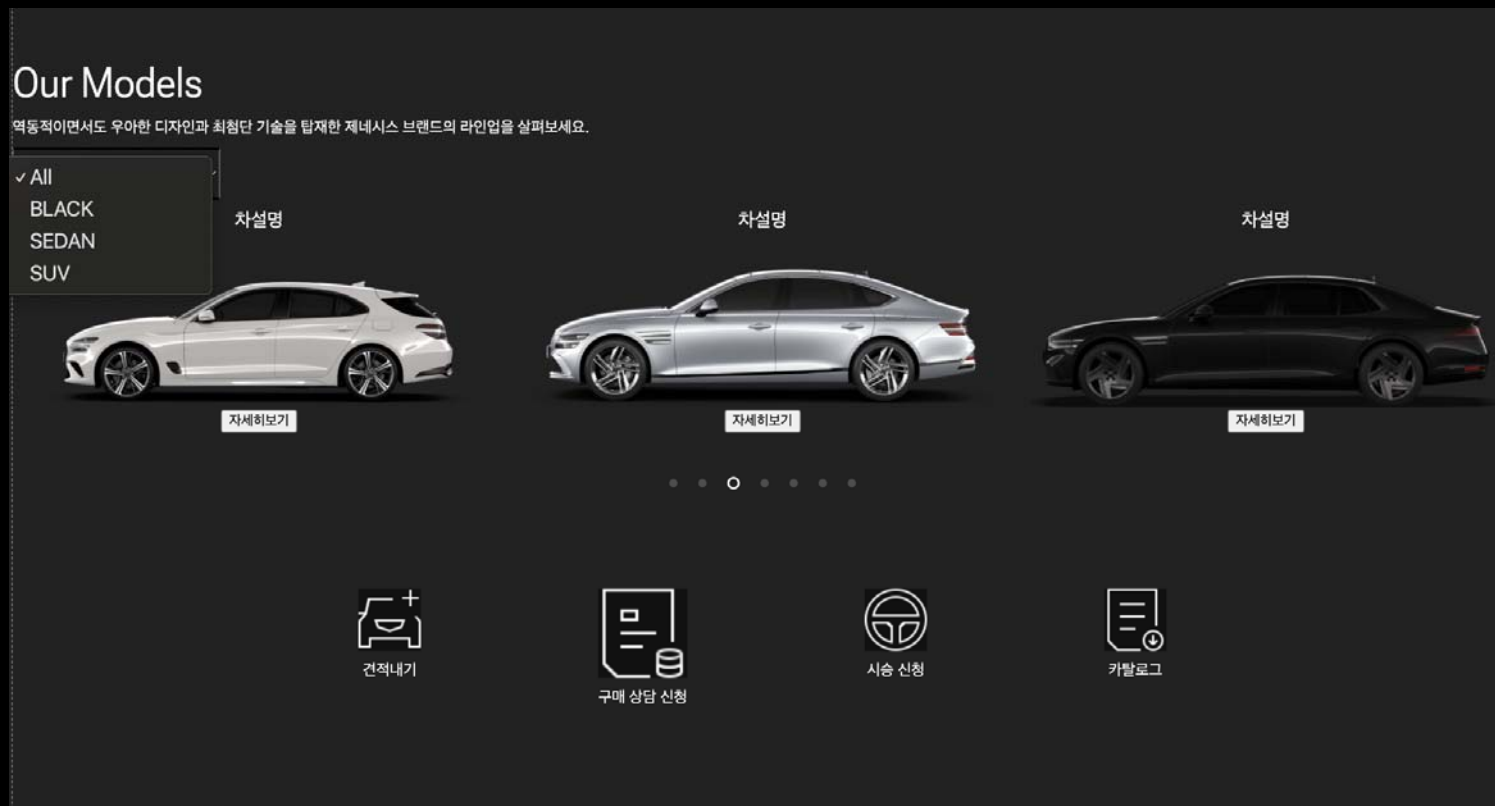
Our Models

역동적이면서도 우아한 디자인과 최첨단 기술을 탑재한 제네시스 브랜드의 라인업을 살펴보세요.

✓ All
BLACK
SEDAN
SUV

차설명

자세히보기

차설명

자세히보기

차설명

자세히보기

견적내기

구매 상담 신청

시승 신청

카탈로그